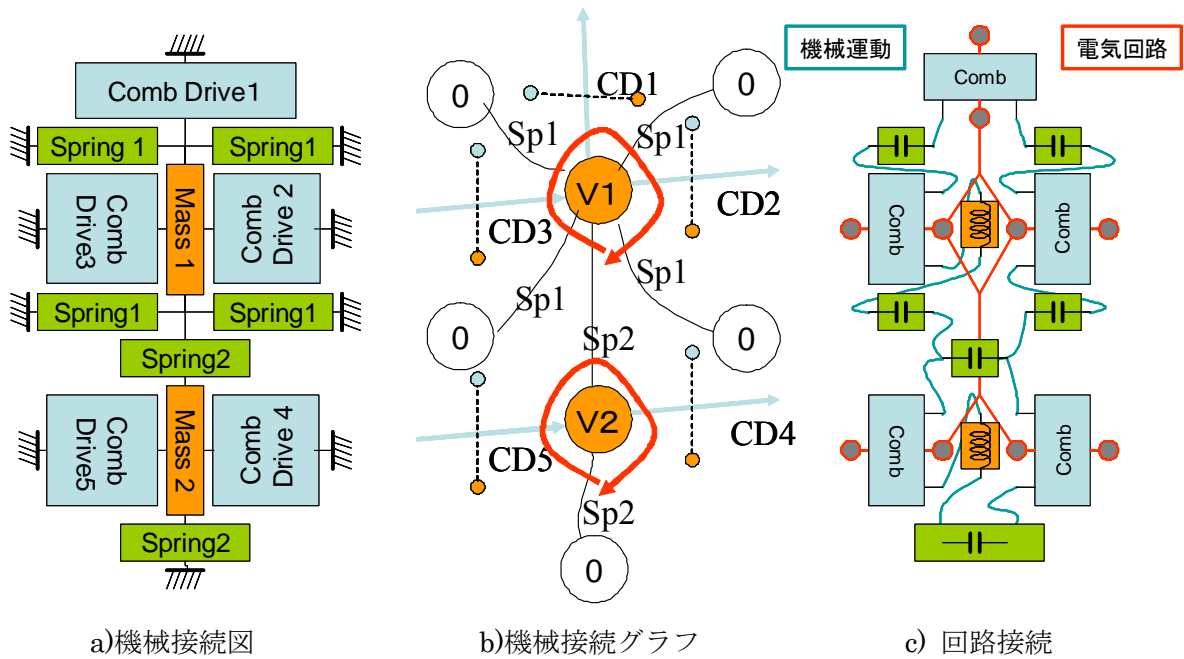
Comb Drive1

Spring 1

Spring1

Comb Drive3

Mass 1

Comb Drive 2

Spring1

Spring1

Spring2

Comb Drive5

Mass 2

Comb Drive 4

Spring2

a)機械接続図

0

CD1

0

Sp1

Sp1

V1

CD2

CD3

Sp1

Sp1

0

Sp2

0

V2

CD4

CD5

Sp2

0

b)機械接続グラフ

機械運動

電気回路

Comb

Comb

Comb

Comb

Comb

c) 回路接続